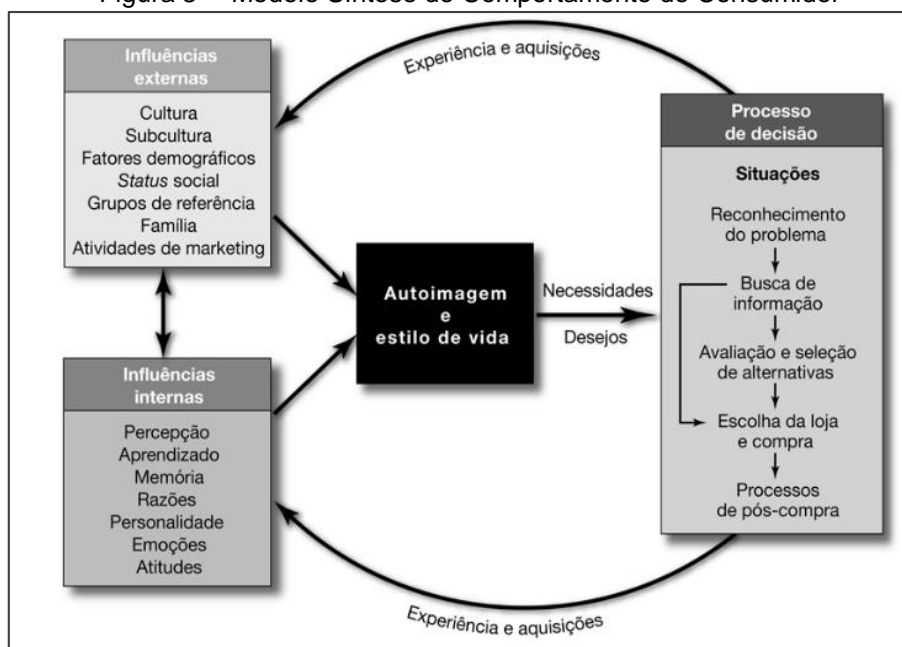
Figura 3 – Modelo Síntese do Comportamento do Consumidor

Experiência e aquisições

Influências externas

Cultura
Subcultura
Fatores demográficos
Status social
Grupos de referência
Família
Atividades de marketing

Processo de decisão

Situações

Reconhecimento do problema
Busca de informação
Avaliação e seleção de alternativas
Escolha da loja e compra
Processos de pós-compra

Autoimagem e estilo de vida

Necessidades

Desejos

Influências internas

Percepção
Aprendizado
Memória
Razões
Personalidade
Emoções
Atitudes

Experiência e aquisições